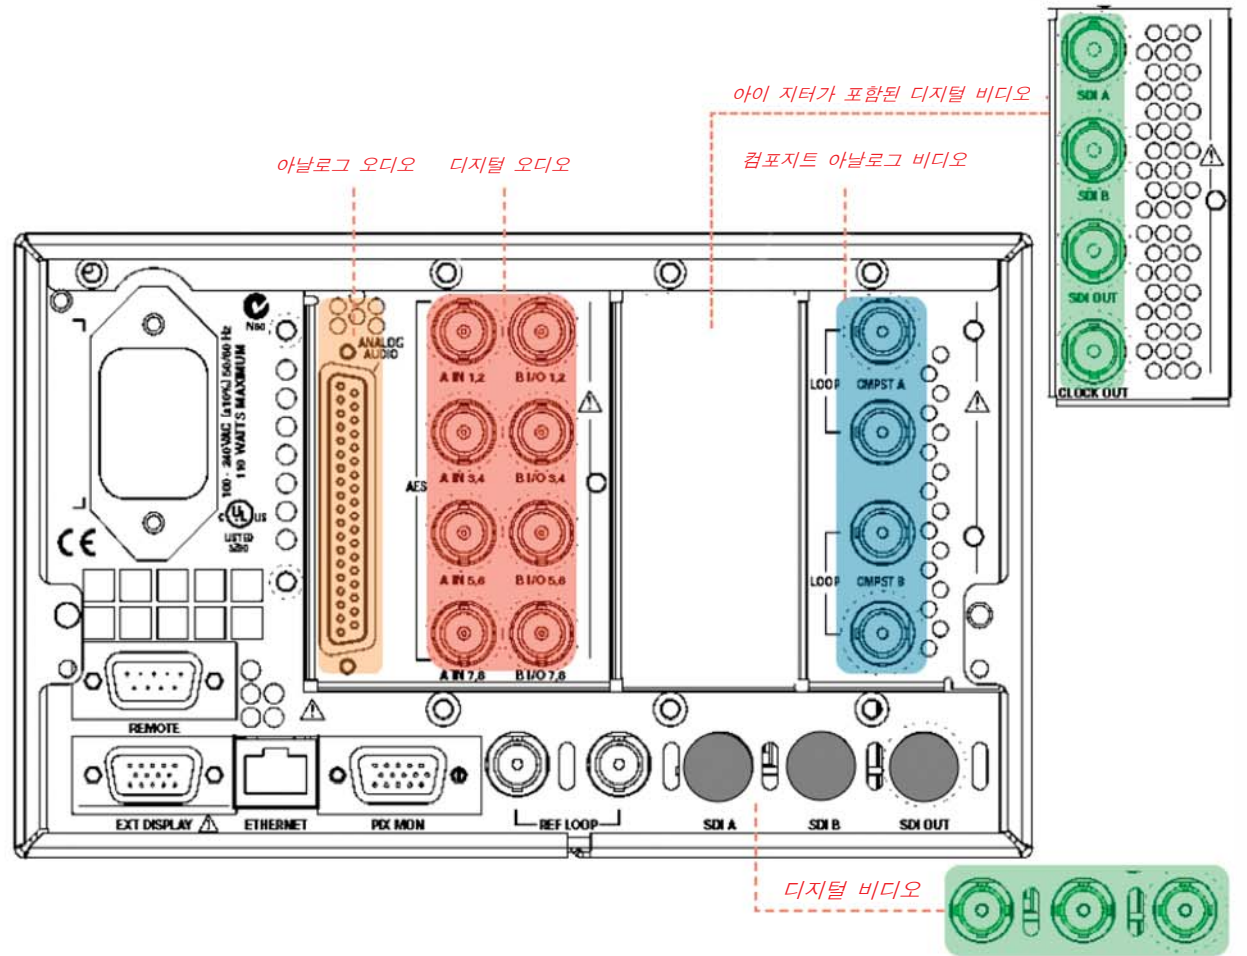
아이 지터가 포함된 디지털 비디오

SDI A

SDI B

SDI OUT

CLOCK OUT

아날로그 오디오

디지털 오디오

컴포지트 아날로그 비디오

N50

100 - 240VAC (±10%) 50/60 Hz
110 WATTS MAXIMUM

LISTED 3260

ANALOG AUDIO

AES

A IN 1,2

B I/O 1,2

A IN 3,4

B I/O 3,4

A IN 5,6

B I/O 5,6

A IN 7,8

B I/O 7,8

LOOP

CMPST A

LOOP

CMPST B

REMOTE

EXT DISPLAY

ETHERNET

PIX MON

REF LOOP

SDI A

SDI B

SDI OUT

디지털 비디오